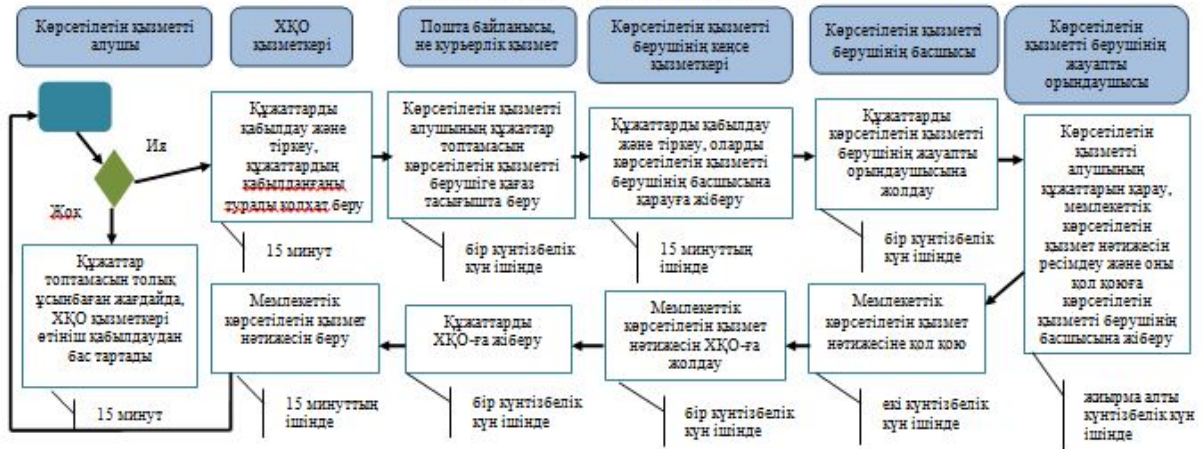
Көрсетілетін қызметті алушы

ХҚО қызметкері

Пошта байланысы, не курьерлік қызмет

Көрсетілетін қызметті берушінің кеңсе қызметкері

Көрсетілетін қызметті берушінің басшысы

Көрсетілетін қызметті берушінің жауапты орындаушысы

Иә

Жоқ

Құжаттарды қабылдау және тіркеу, құжаттардың қабылданғаны туралы қолхат беру

15 минут

Көрсетілетін қызметті алушының құжаттар топтамасын көрсетілетін қызметті берушіге қағаз тасығышта беру

бір күнтізбелік күн ішінде

Құжаттарды қабылдау және тіркеу, оларды көрсетілетін қызметті берушінің басшысына қарауға жіберу

15 минуттың ішінде

Құжаттарды көрсетілетін қызметті берушінің жауапты орындаушысына жолдау

бір күнтізбелік күн ішінде

Көрсетілетін қызметті алушының құжаттарын қарау, мемлекеттік көрсетілетін қызмет нәтижесін ресімдеу және оны қол қоюға көрсетілетін қызметті берушінің басшысына жіберу

жиырма алты күнтізбелік күн ішінде

Құжаттар топтамасын толық ұсынбаған жағдайда, ХҚО қызметкері өтініш қабылдаудан бас тартады

15 минут

Мемлекеттік көрсетілетін қызмет нәтижесін беру

15 минуттың ішінде

Құжаттарды ХҚО-ға жіберу

бір күнтізбелік күн ішінде

Мемлекеттік көрсетілетін қызмет нәтижесін ХҚО-ға жолдау

бір күнтізбелік күн ішінде

Мемлекеттік көрсетілетін қызмет нәтижесіне қол қою

екі күнтізбелік күн ішінде